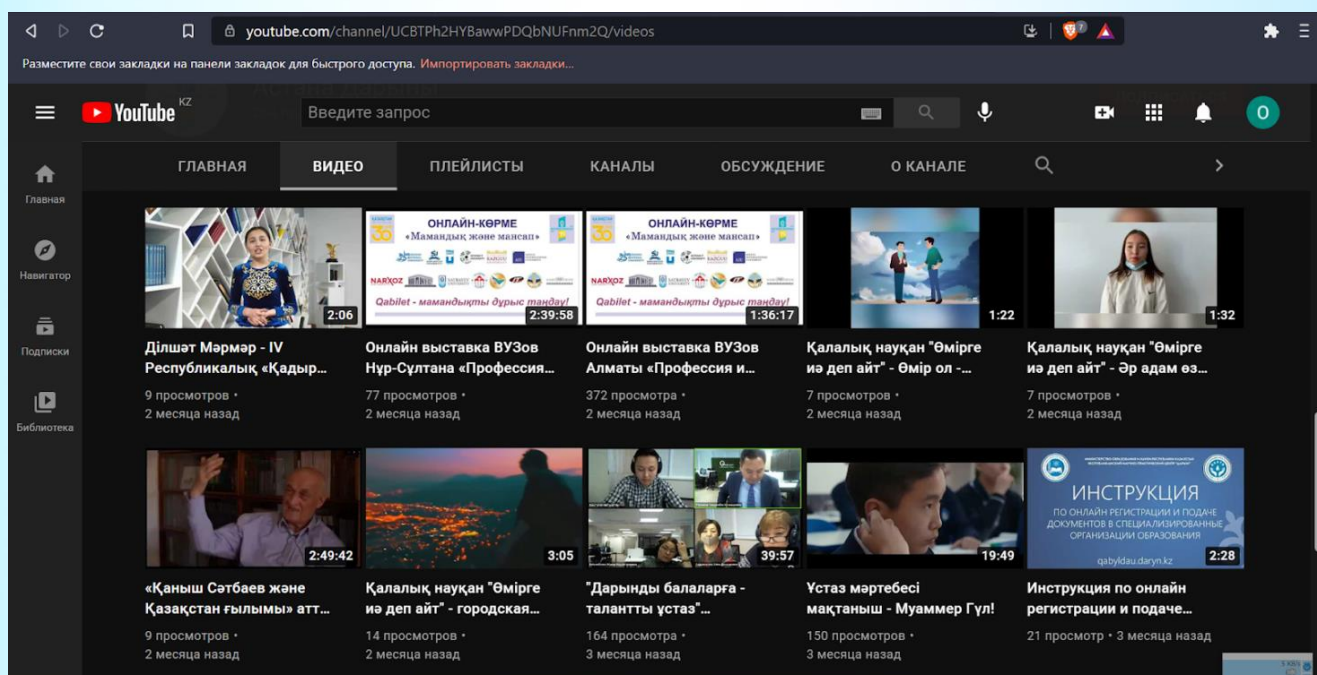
youtube.com/channel/UCBTPh2HYBawwPDQbNUFnm2Q/videos

Разместите свои закладки на панели закладок для быстрого доступа. Импортировать закладки...

YouTube KZ

Введите запрос

O

Главная

Навигатор

Подписки

Библиотека

ГЛАВНАЯ

ВИДЕО

ПЛЕЙЛИСТЫ

КАНАЛЫ

ОБСУЖДЕНИЕ

О КАНАЛЕ

2:06

Ділшат Мәрмәр - IV Республикалық «Қадыр...

9 просмотров •
2 месяца назад

ОНЛАЙН-КӨРМЕ
«Мамандық және мансап»
Qabilet - мамандықты дұрыс таңдау!

2:39:58

Онлайн выставка ВУЗов Нұр-Сұлтана «Профессия...

77 просмотров •
2 месяца назад

ОНЛАЙН-КӨРМЕ
«Мамандық және мансап»
Qabilet - мамандықты дұрыс таңдау!

1:36:17

Онлайн выставка ВУЗов Алматы «Профессия и...

372 просмотра •
2 месяца назад

1:22

Қалалық науқан "Өмірге иә деп айт" - Өмір ол -...

7 просмотров •
2 месяца назад

1:32

Қалалық науқан "Өмірге иә деп айт" - Әр адам өз...

7 просмотров •
2 месяца назад

2:49:42

«Қаныш Сәтбаев және Қазақстан ғылымы» атт...

9 просмотров •
2 месяца назад

3:05

Қалалық науқан "Өмірге иә деп айт" - городская...

14 просмотров •
2 месяца назад

39:57

"Дарынды балаларға - талантты ұстаз"...

164 просмотра •
3 месяца назад

19:49

Ұстаз мәртебесі мақтаныш - Муаммер Гүл!

150 просмотров •
3 месяца назад

ИНСТРУКЦИЯ
ПО ОНЛАЙН РЕГИСТРАЦИИ И ПОДАЧЕ ДОКУМЕНТОВ В СПЕЦИАЛИЗИРОВАННЫЕ ОРГАНИЗАЦИИ ОБРАЗОВАНИЯ
qabyldau.daryn.kz

2:28

Инструкция по онлайн регистрации и подаче...

21 просмотр • 3 месяца назад